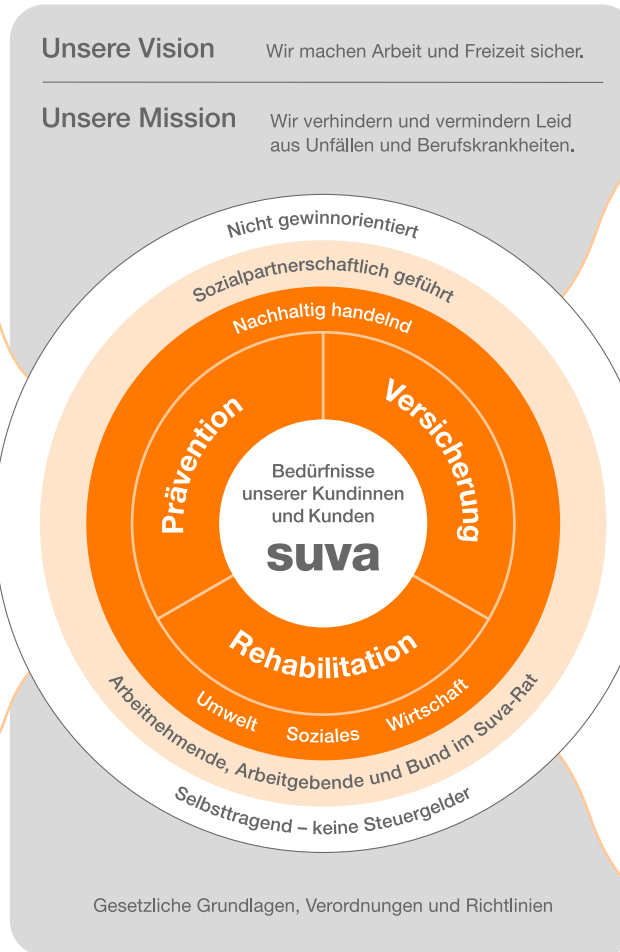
Unsere Vision
Wir machen Arbeit und Freizeit sicher.

Unsere Mission
Wir verhindern und vermindern Leid aus Unfällen und Berufskrankheiten.

Nicht gewinnorientiert

Sozialpartnerschaftlich geführt

Nachhaltig handelnd

Prävention

Versicherung

Bedürfnisse unserer Kundinnen und Kunden

suva

Rehabilitation

Umwelt
Soziales
Wirtschaft

Arbeitnehmende, Arbeitgebende und Bund im Suva-Rat

Selbsttragend – keine Steuergelder

Gesetzliche Grundlagen, Verordnungen und Richtlinien